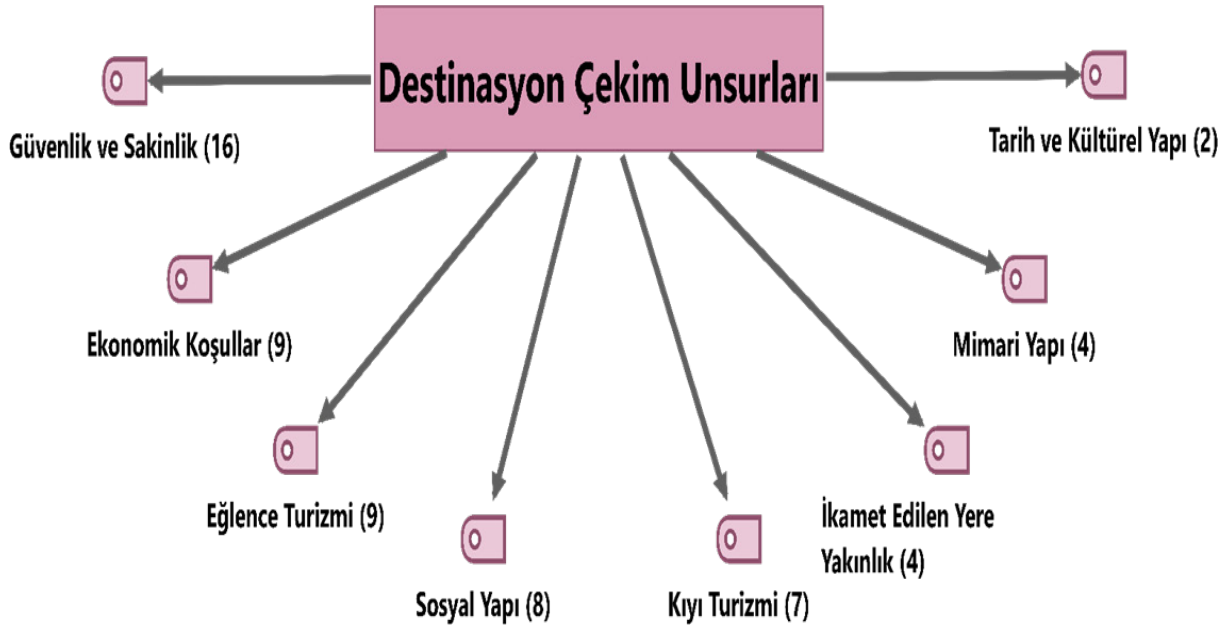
Destinasyon Çekim Unsurları

Güvenlik ve Sakinlik (16)

Tarih ve Kültürel Yapı (2)

Ekonomik Koşullar (9)

Mimari Yapı (4)

Eğlence Turizmi (9)

İkamet Edilen Yere Yakınlık (4)

Sosyal Yapı (8)

Kıyı Turizmi (7)